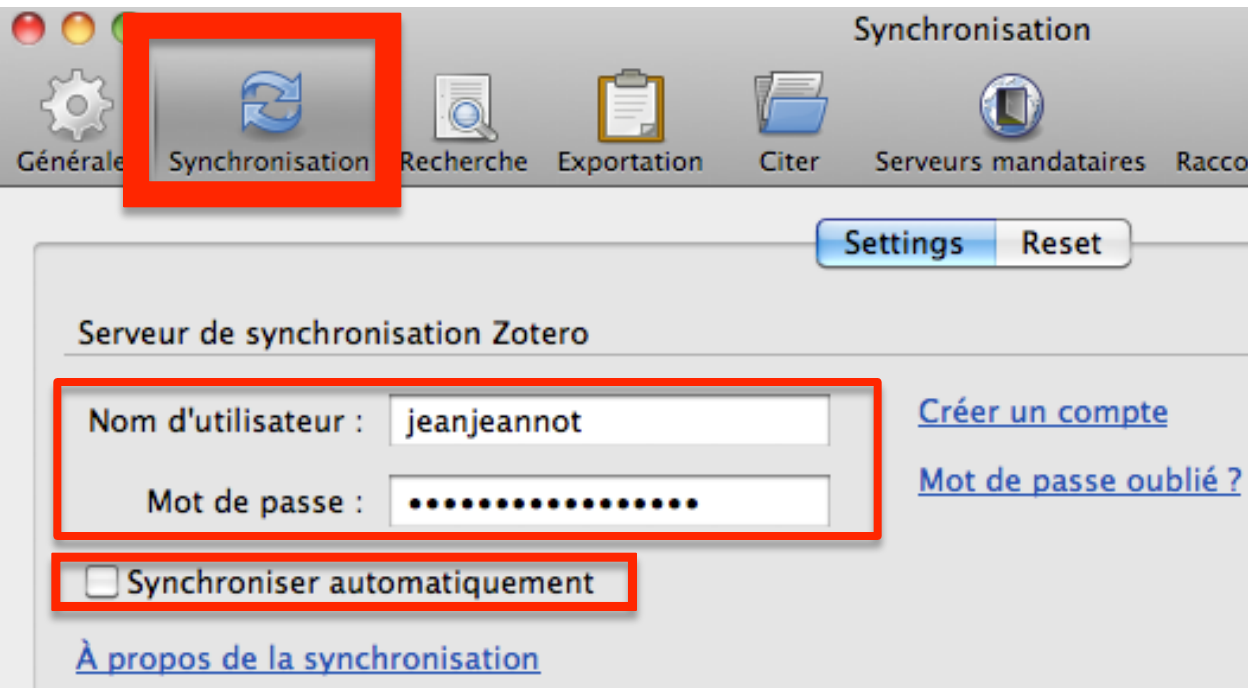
Synchronisation

Générale Synchronisation Recherche Exportation Citer Serveurs mandataires Racco

Settings Reset

Serveur de synchronisation Zotero

Nom d'utilisateur : jeanjeannot

Mot de passe : ••••••••••••••••

Créer un compte

Mot de passe oublié ?

Synchroniser automatiquement

À propos de la synchronisation